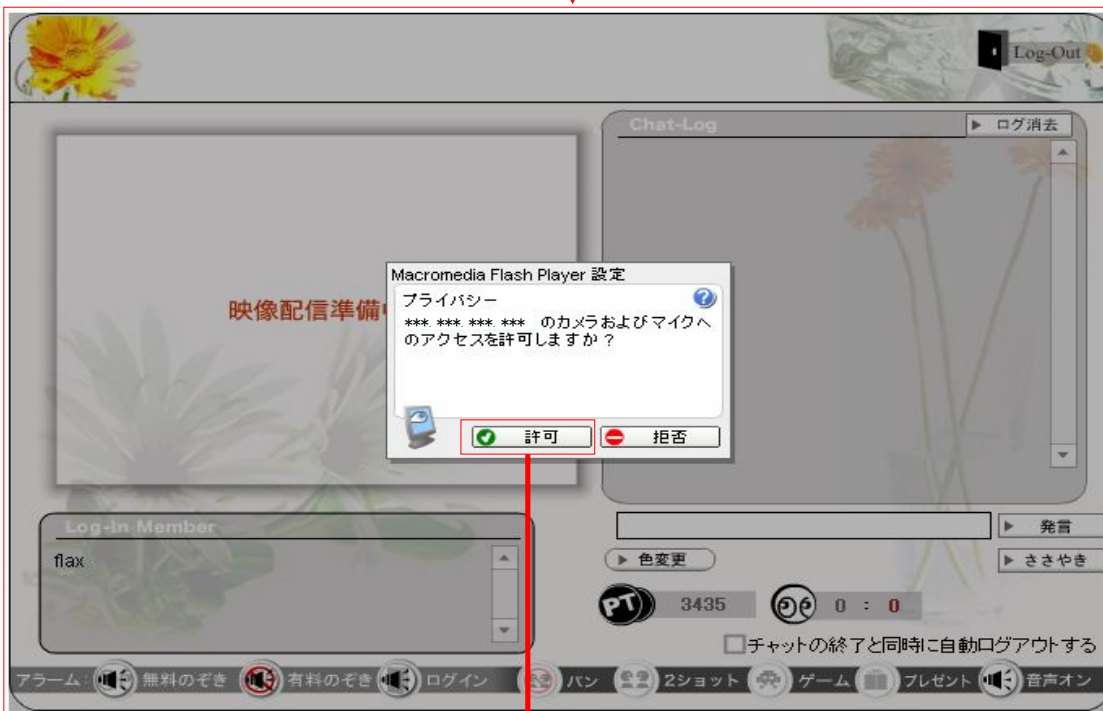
Log-Out

Chat-Log

ログ消去

映像配信準備中

Macromedia Flash Player 設定

プライバシー

***.***.***.*** のカメラおよびマイクへのアクセスを許可しますか？

許可

拒否

Log-In Member

flax

発言

色変更

ささやき

PT 3435

0 : 0

チャットの終了と同時に自動ログアウトする

アラーム： 無料のぞき 有料のぞき ログイン バン 2ショット ゲーム プレゼント 音声オン